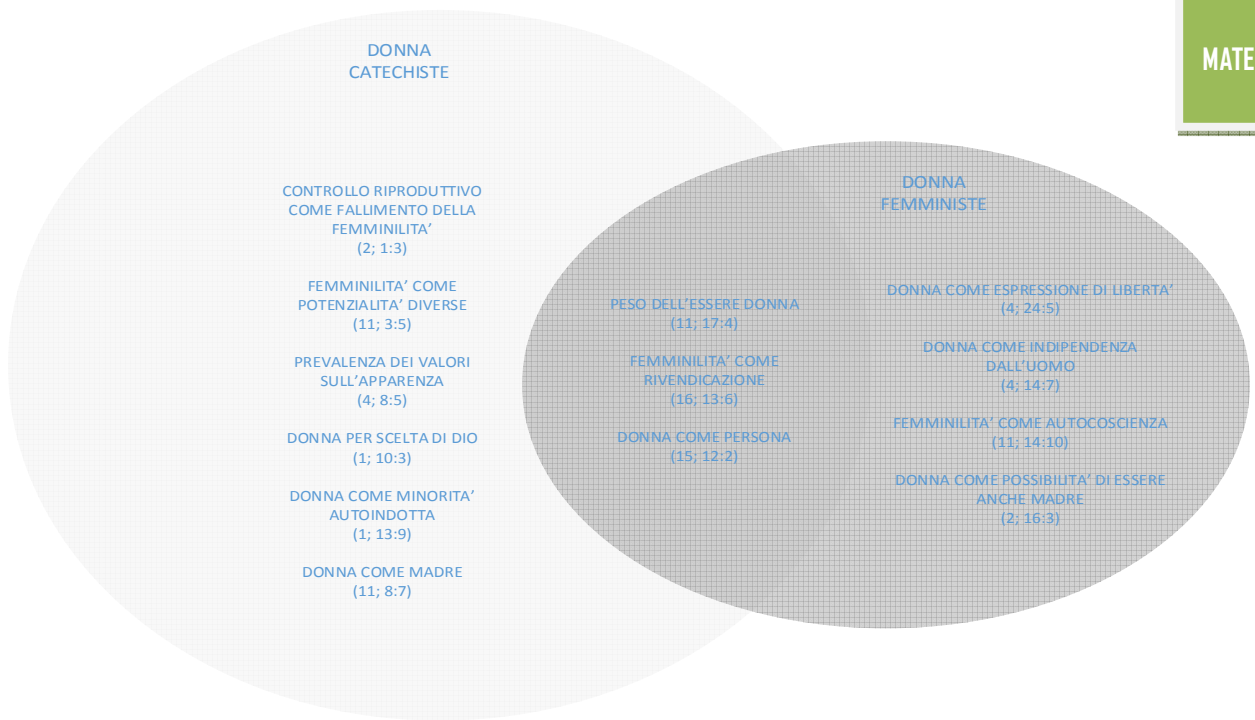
MATE

DONNA
CATECHISTE

CONTROLLO RIPRODUTTIVO COME FALLIMENTO DELLA FEMMINILITA'
(2; 1:3)

FEMMINILITA' COME POTENZIALITA' DIVERSE
(11; 3:5)

PREVALENZA DEI VALORI SULL'APPARENZA
(4; 8:5)

DONNA PER SCELTA DI DIO
(1; 10:3)

DONNA COME MINORITA' AUTOINDOTTA
(1; 13:9)

DONNA COME MADRE
(11; 8:7)

DONNA
FEMMINISTE

PESO DELL'ESSERE DONNA
(11; 17:4)

FEMMINILITA' COME RIVENDICAZIONE
(16; 13:6)

DONNA COME PERSONA
(15; 12:2)

DONNA COME ESPRESSIONE DI LIBERTA'
(4; 24:5)

DONNA COME INDIPENDENZA DALL'UOMO
(4; 14:7)

FEMMINILITA' COME AUTOCOSCIENZA
(11; 14:10)

DONNA COME POSSIBILITA' DI ESSERE ANCHE MADRE
(2; 16:3)